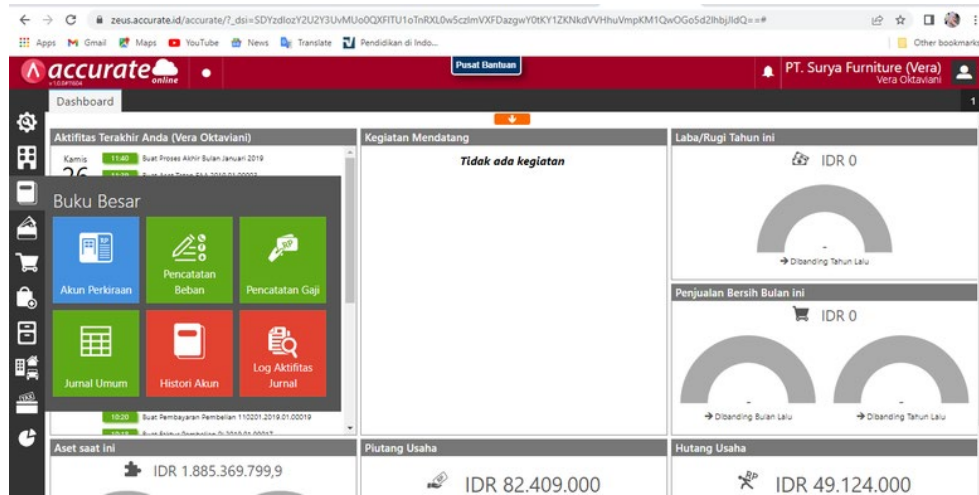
zeus.accurate.id/accurate/?_dsi=SDYzdlozY2U2Y3UvMUo0QXFITU1oTnRXL0w5czlmVXFDazgwY0tKY1ZKNkdVVHhuVmpKM1QwOGo5d2lhbjJldQ==#

Apps Gmail Maps YouTube News Translate Pendidikan di Indo... Other bookmarks

accurate online

Pusat Bantuan

PT. Surya Furniture (Vera)
Vera Oktaviani

Dashboard

Aktifitas Terakhir Anda (Vera Oktaviani)

Kamis 26

11:40 Buat Proses Akhir Bulan Januari 2019

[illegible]

Buku Besar

Akun Perkiraan

Pencatatan Beban

Pencatatan Gaji

Jurnal Umum

Histori Akun

Log Aktifitas Jurnal

10:20 Buat Pembayaran Pembelian 110201.2019.01.00019

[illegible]

Kegiatan Mendatang

Tidak ada kegiatan

Laba/Rugi Tahun ini

IDR 0

-

→ Dibanding Tahun Lalu

Penjualan Bersih Bulan ini

IDR 0

-

→ Dibanding Bulan Lalu

-

→ Dibanding Tahun Lalu

Aset saat ini

IDR 1.885.369.799,9

Piutang Usaha

IDR 82.409.000

Hutang Usaha

IDR 49.124.000